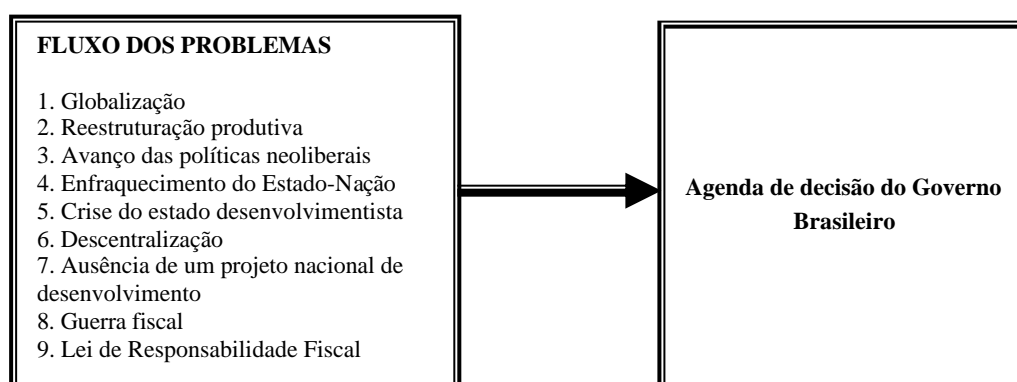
**FLUXO DOS PROBLEMAS**

1. Globalização
2. Reestruturação produtiva
3. Avanço das políticas neoliberais
4. Enfraquecimento do Estado-Nação
5. Crise do estado desenvolvimentista
6. Descentralização
7. Ausência de um projeto nacional de desenvolvimento
8. Guerra fiscal
9. Lei de Responsabilidade Fiscal

**Agenda de decisão do Governo Brasileiro**